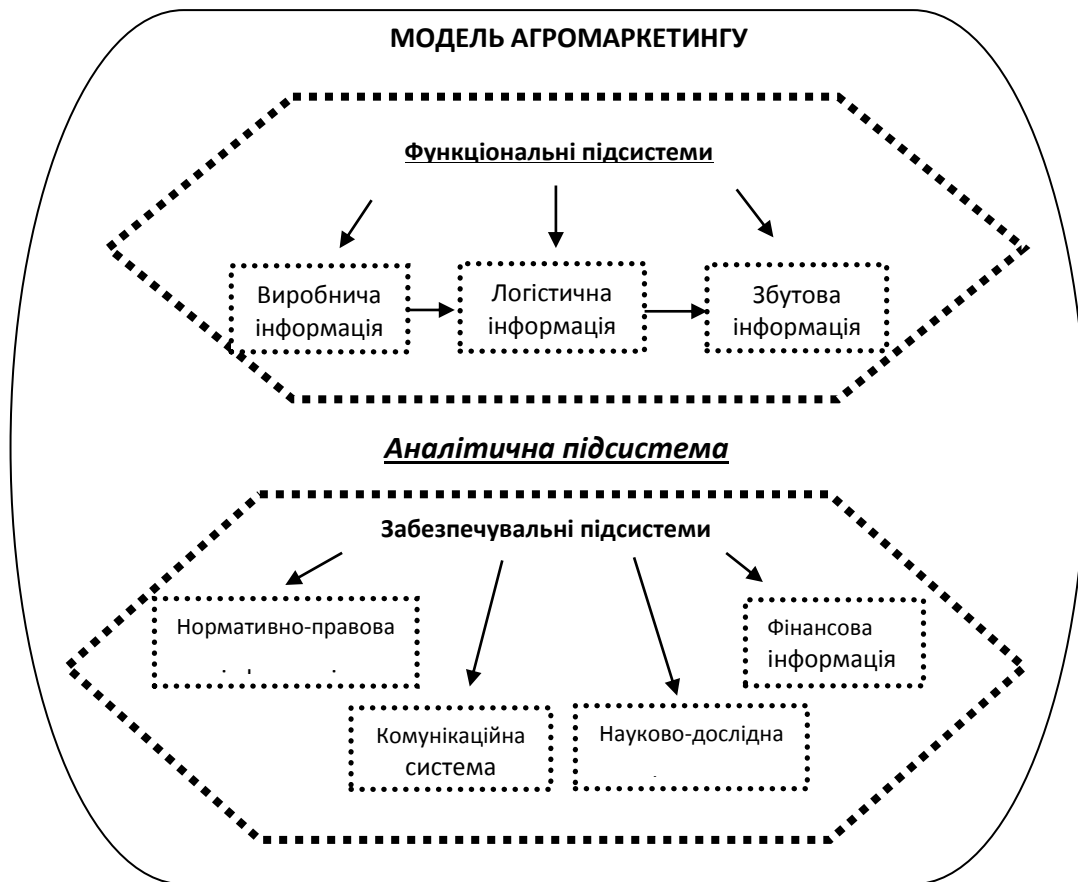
МОДЕЛЬ АГРОМАРКЕТИНГУ

Функціональні підсистеми

Виробнича інформація

Логістична інформація

Збутова інформація

Аналітична підсистема

Забезпечувальні підсистеми

Нормативно-правова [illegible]

Фінансова інформація

Комунікаційна система

Науково-дослідна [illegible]